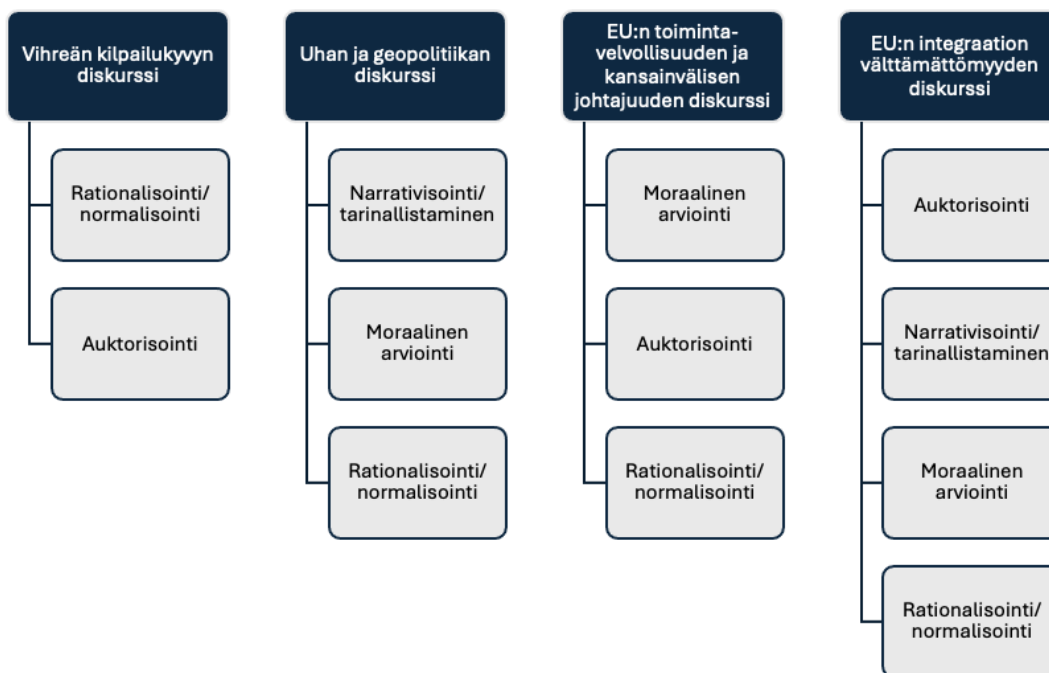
Vihreän kilpailukyvyn diskurssi

Rationalisointi/ normalisointi

Auktorisointi

Uhan ja geopolitiikan diskurssi

Narrativisointi/ tarinallistaminen

Moraalinen arviointi

Rationalisointi/ normalisointi

EU:n toimintavelvollisuuden ja kansainvälisen johtajuuden diskurssi

Moraalinen arviointi

Auktorisointi

Rationalisointi/ normalisointi

EU:n integraation välttämättömyyden diskurssi

Auktorisointi

Narrativisointi/ tarinallistaminen

Moraalinen arviointi

Rationalisointi/ normalisointi